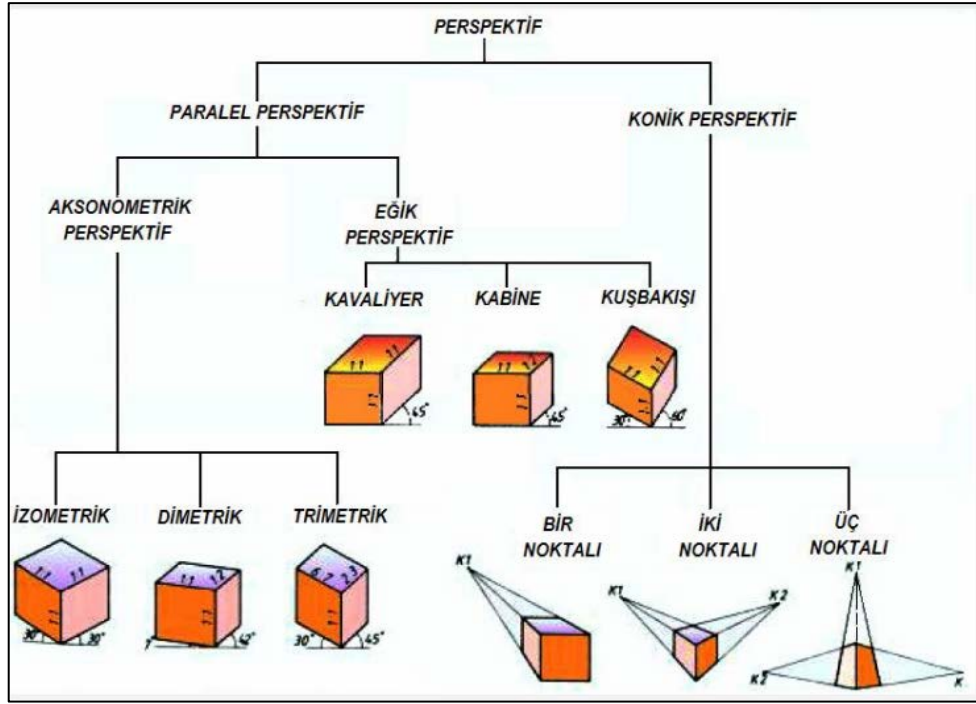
PERSPEKTİF

PARALEL PERSPEKTİF

KONİK PERSPEKTİF

AKSONOMETRİK PERSPEKTİF

EĞİK PERSPEKTİF

KAVALİYER

KABİNE

KUŞBAKIŞI

45°

45°

30°

60°

İZOMETRİK

DİMETRİK

TRİMETRİK

30°

30°

7°

42°

30°

45°

BİR NOKTALI

İKİ NOKTALI

ÜÇ NOKTALI

K1

K1

K2

K1

K2

K